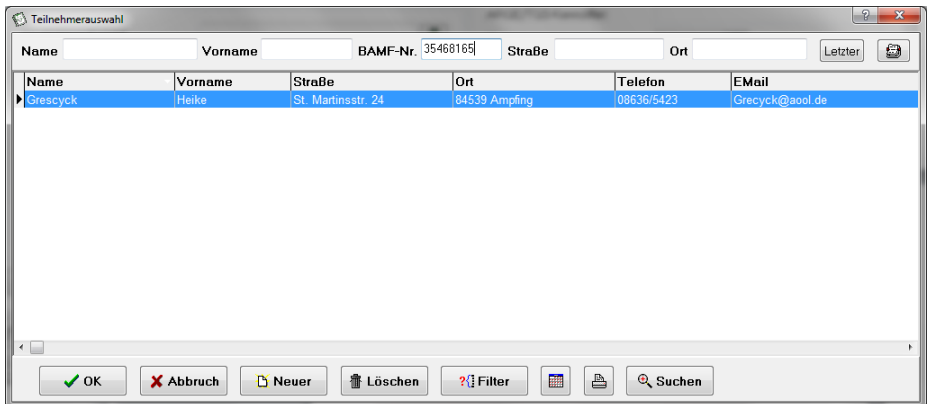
Teilnehmerauswahl

Name Vorname BAMF-Nr. 35468165 Straße Ort Letzter

| Name | Vorname | Straße | Ort | Telefon | EMail |
|---|---|---|---|---|---|
| Grescyck | Heike | St. Martinsstr. 24 | 84539 Ampfing | 08636/5423 | Grecyck@aool.de |

OK Abbruch Neuer Löschen Filter Suchen